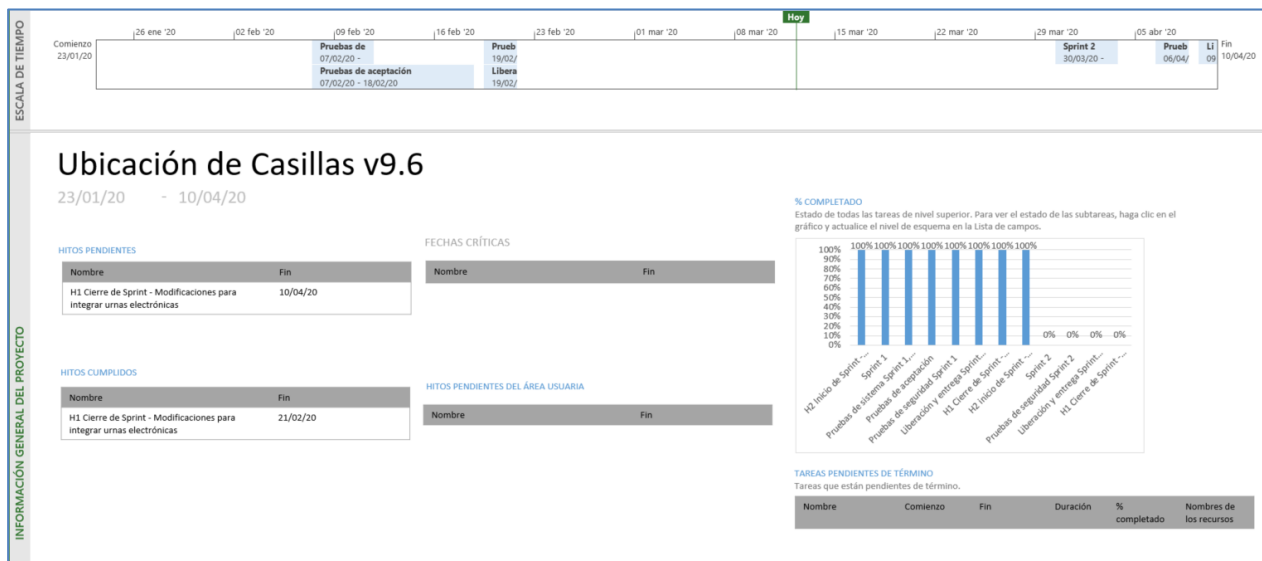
ESCALA DE TIEMPO

Hoy

26 ene '20 | 02 feb '20 | 09 feb '20 | 16 feb '20 | 23 feb '20 | 01 mar '20 | 08 mar '20 | 15 mar '20 | 22 mar '20 | 29 mar '20 | 05 abr '20

Comienzo
23/01/20

Pruebas de
07/02/20 -

Pruebas de aceptación
07/02/20 - 18/02/20

Prueb
19/02/

Libera
19/02/

Sprint 2
30/03/20 -

Prueb
06/04/

Li
09

Fin
10/04/20

INFORMACIÓN GENERAL DEL PROYECTO

Ubicación de Casillas v9.6

23/01/20 - 10/04/20

HITOS PENDIENTES

| Nombre | Fin |
|---|---|
| H1 Cierre de Sprint - Modificaciones para integrar urnas electrónicas | 10/04/20 |

FECHAS CRÍTICAS

| Nombre | Fin |
|---|---|

HITOS CUMPLIDOS

| Nombre | Fin |
|---|---|
| H1 Cierre de Sprint - Modificaciones para integrar urnas electrónicas | 21/02/20 |

HITOS PENDIENTES DEL ÁREA USUARIA

| Nombre | Fin |
|---|---|

% COMPLETADO
Estado de todas las tareas de nivel superior. Para ver el estado de las subtareas, haga clic en el gráfico y actualice el nivel de esquema en la Lista de campos.

100% 90% 80% 70% 60% 50% 40% 30% 20% 10% 0%

100% 100% 100% 100% 100% 100% 100% 100% 0% 0% 0% 0%

H2 Inicio de Sprint -... | Sprint 1 | Pruebas de sistema Sprint 1... | Pruebas de aceptación | Pruebas de seguridad Sprint 1 | Liberación y entrega Sprint... | H1 Cierre de Sprint -... | H2 Inicio de Sprint -... | Sprint 2 | Pruebas de seguridad Sprint 2 | Liberación y entrega Sprint... | H1 Cierre de Sprint -...

TAREAS PENDIENTES DE TÉRMINO
Tareas que están pendientes de término.

| Nombre | Comienzo | Fin | Duración | % completado | Nombres de los recursos |
|---|---|---|---|---|---|